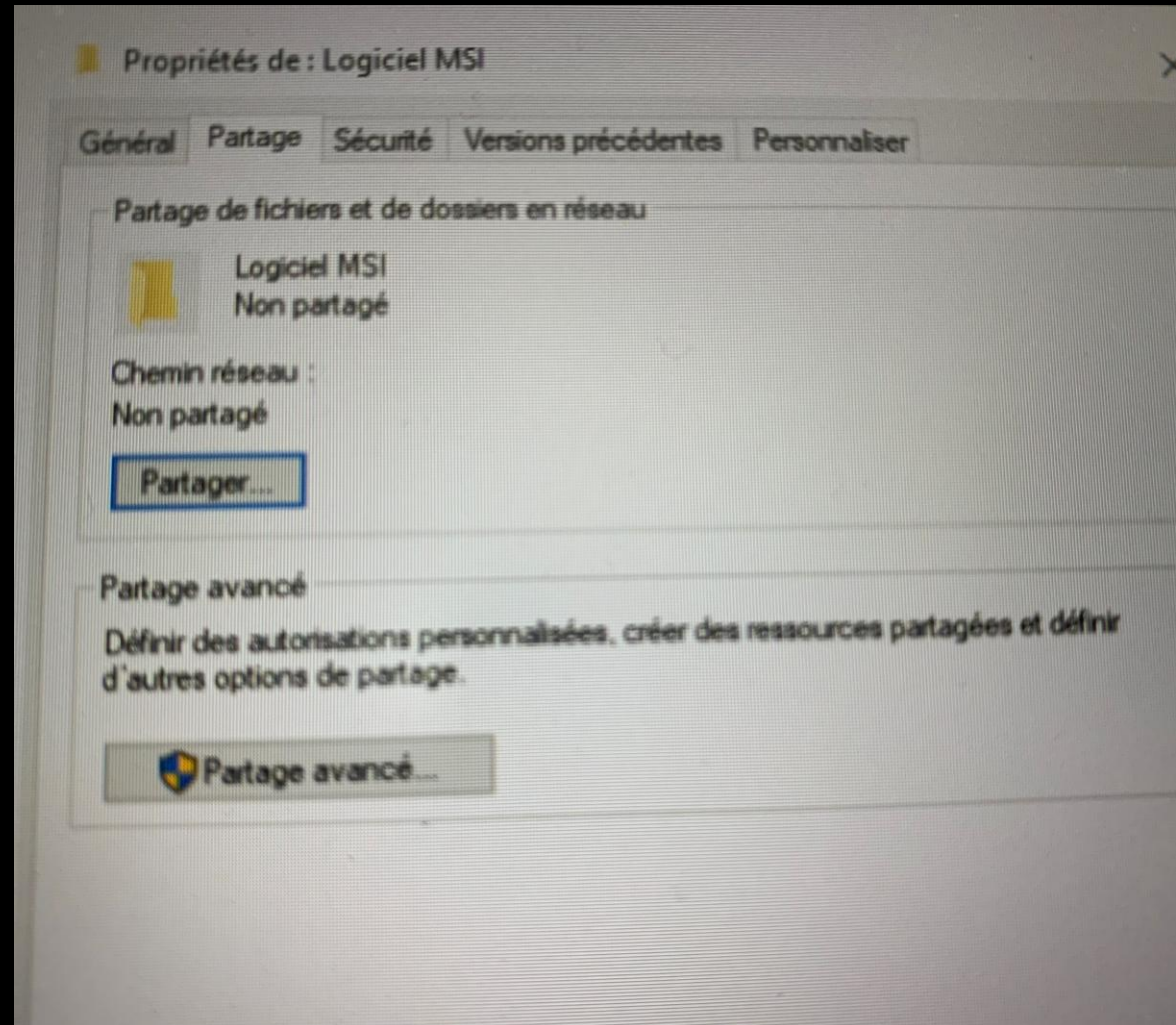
Propriétés de : Logiciel MSI

Général Partage Sécurité Versions précédentes Personnaliser

Partage de fichiers et de dossiers en réseau

Logiciel MSI
Non partagé

Chemin réseau :
Non partagé

Partager...

Partage avancé

Définir des autorisations personnalisées, créer des ressources partagées et définir d'autres options de partage.

Partage avancé...